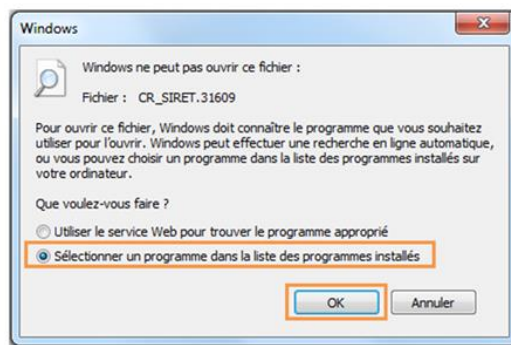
Windows

Windows ne peut pas ouvrir ce fichier :

Fichier : CR_SIRET.31609

Pour ouvrir ce fichier, Windows doit connaître le programme que vous souhaitez utiliser pour l'ouvrir. Windows peut effectuer une recherche en ligne automatique, ou vous pouvez choisir un programme dans la liste des programmes installés sur votre ordinateur.

Que voulez-vous faire ?

Utiliser le service Web pour trouver le programme approprié

Sélectionner un programme dans la liste des programmes installés

OK

Annuler